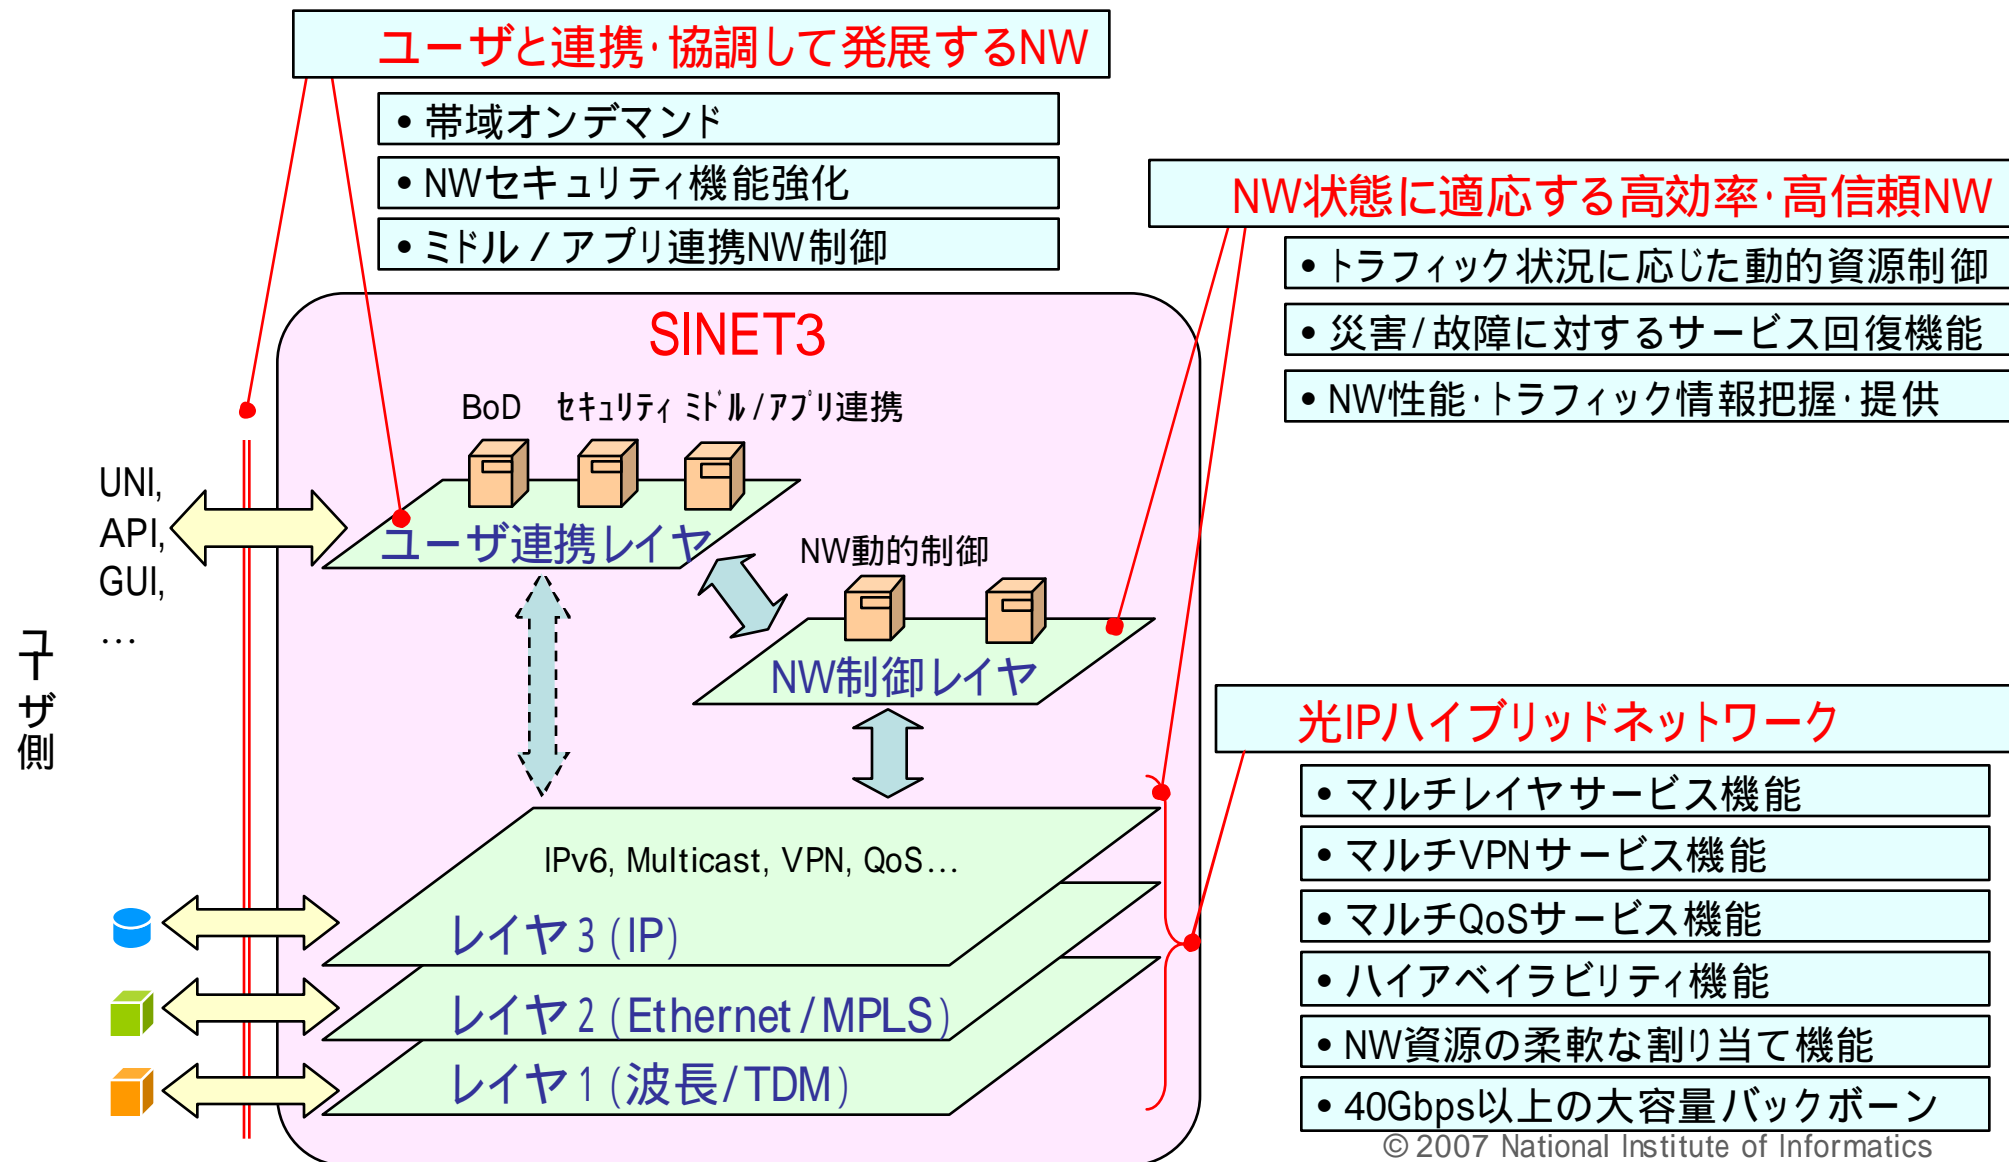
ユーザと連携·協調して発展するNW

• 帯域オンデマンド

• NWセキュリティ機能強化

• ミドル / アプリ連携NW制御

NW状態に適応する高効率·高信頼NW

• トラフィック状況に応じた動的資源制御

• 災害 / 故障に対するサービス回復機能

• NW性能·トラフィック情報把握·提供

SINET3

BoD セキュリティ ミドル / アプリ連携

UNI,
API,
GUI,
…

ユーザ連携レイヤ

NW動的制御

NW制御レイヤ

ユーザ側

光IPハイブリッドネットワーク

• マルチレイヤサービス機能

• マルチVPNサービス機能

• マルチQoSサービス機能

• ハイアベイラビリティ機能

• NW資源の柔軟な割り当て機能

• 40Gbps以上の大容量バックボーン

IPv6, Multicast, VPN, QoS…

レイヤ 3 (IP)

レイヤ 2 (Ethernet / MPLS)

レイヤ 1 (波長 / TDM)

© 2007 National Institute of Informatics